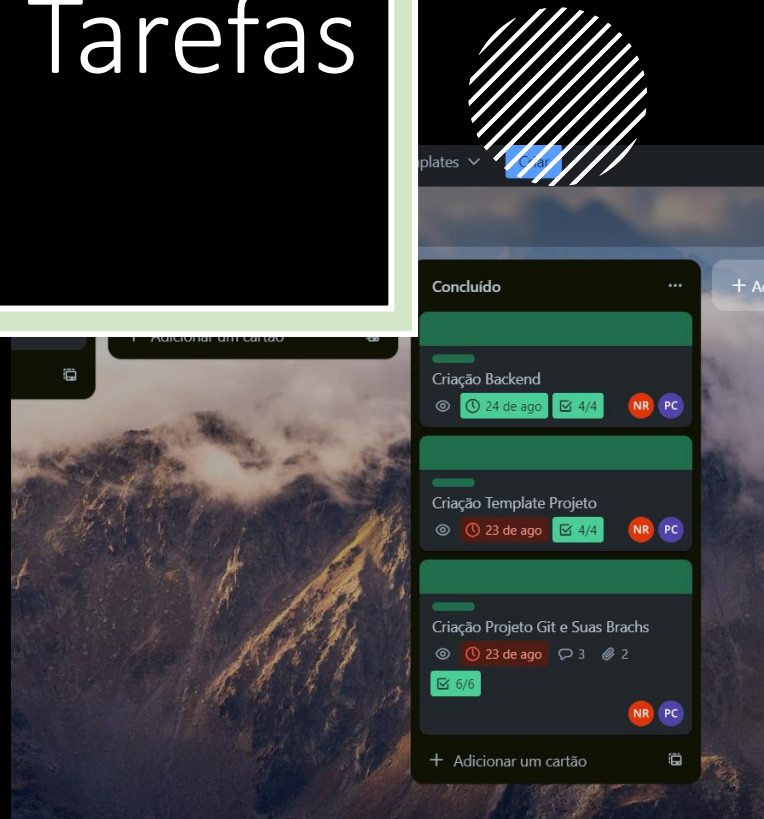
Tarefas

plates Criar

Concluído ···

+ A

+ Adicionar um cartão

Criação Backend
24 de ago 4/4 NR PC

Criação Template Projeto
23 de ago 4/4 NR PC

Criação Projeto Git e Suas Brachs
23 de ago 3 2
6/6
NR PC

+ Adicionar um cartão